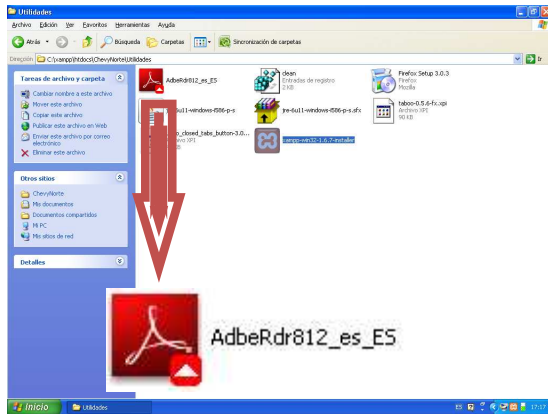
Utilidades

Archivo Edición Ver Favoritos Herramientas Ayuda

Atrás Búsqueda Carpetas Sincronización de carpetas

Dirección C:\xampp\htdocs\ChevyNorte\Utilidades Ir

Tareas de archivo y carpeta

Cambiar nombre a este archivo
Mover este archivo
Copiar este archivo
Publicar este archivo en Web
Enviar este archivo por correo electrónico
Eliminar este archivo

Otros sitios

ChevyNorte
Mis documentos
Documentos compartidos
Mi PC
Mis sitios de red

Detalles

AdbeRdr812_es_ES

clean
Entradas de registro
2 KB

Firefox Setup 3.0.3
Firefox
Mozilla

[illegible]6u11-windows-i586-p-s

jre-6u11-windows-i586-p-s.sfx

taboo-0.5.6-fx.xpi
Archivo XPI
90 KB

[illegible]o_closed_tabs_button-3.0...
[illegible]hivo XPI

xampp-win32-1.6.7-installer

AdbeRdr812_es_ES

Inicio Utilidades ES 17:17